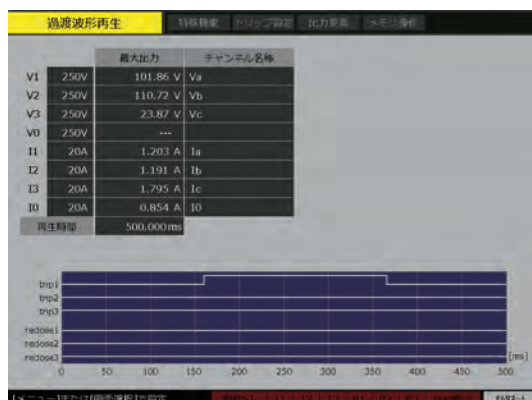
過渡波形再生

特殊機能 トリップ設定 出力要素 メモリ操作

| | | 最大出力 | チャンネル名称 |
|---|---|---|---|
| V1 | 250V | 101.86 V | Va |
| V2 | 250V | 110.72 V | Vb |
| V3 | 250V | 23.87 V | Vc |
| V0 | 250V | --- | |
| I1 | 20A | 1.203 A | Ia |
| I2 | 20A | 1.191 A | Ib |
| I3 | 20A | 1.795 A | Ic |
| I0 | 20A | 0.854 A | I0 |
| 再生時間 | | 500.000ms | |

trip1
trip2
trip3
reclose1
reclose2
reclose3

0 50 100 150 200 250 300 350 400 450 500 [ms]

[メニュー]または[画面選択]で設定 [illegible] 618ミート